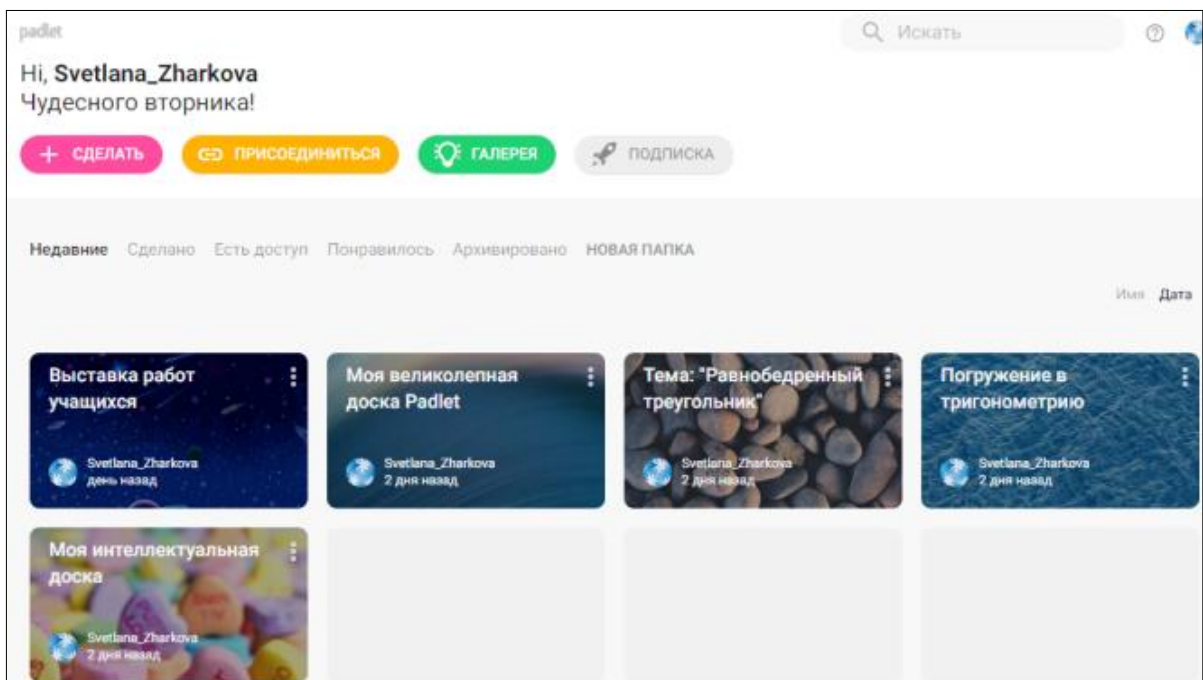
padlet

Искать

Hi, Svetlana_Zharkova
Чудесного вторника!

+ СДЕЛАТЬ
ПРИСОЕДИНИТЬСЯ
ГАЛЕРЕЯ
ПОДПИСКА

Недавние Сделано Есть доступ Понравилось Архивировано НОВАЯ ПАПКА

Имя Дата

Выставка работ учащихся
Svetlana_Zharkova
день назад

Моя великолепная доска Padlet
Svetlana_Zharkova
2 дня назад

Тема: "Равнобедренный треугольник"
Svetlana_Zharkova
2 дня назад

Погружение в тригонометрию
Svetlana_Zharkova
2 дня назад

Моя интеллектуальная доска
Svetlana_Zharkova
2 дня назад